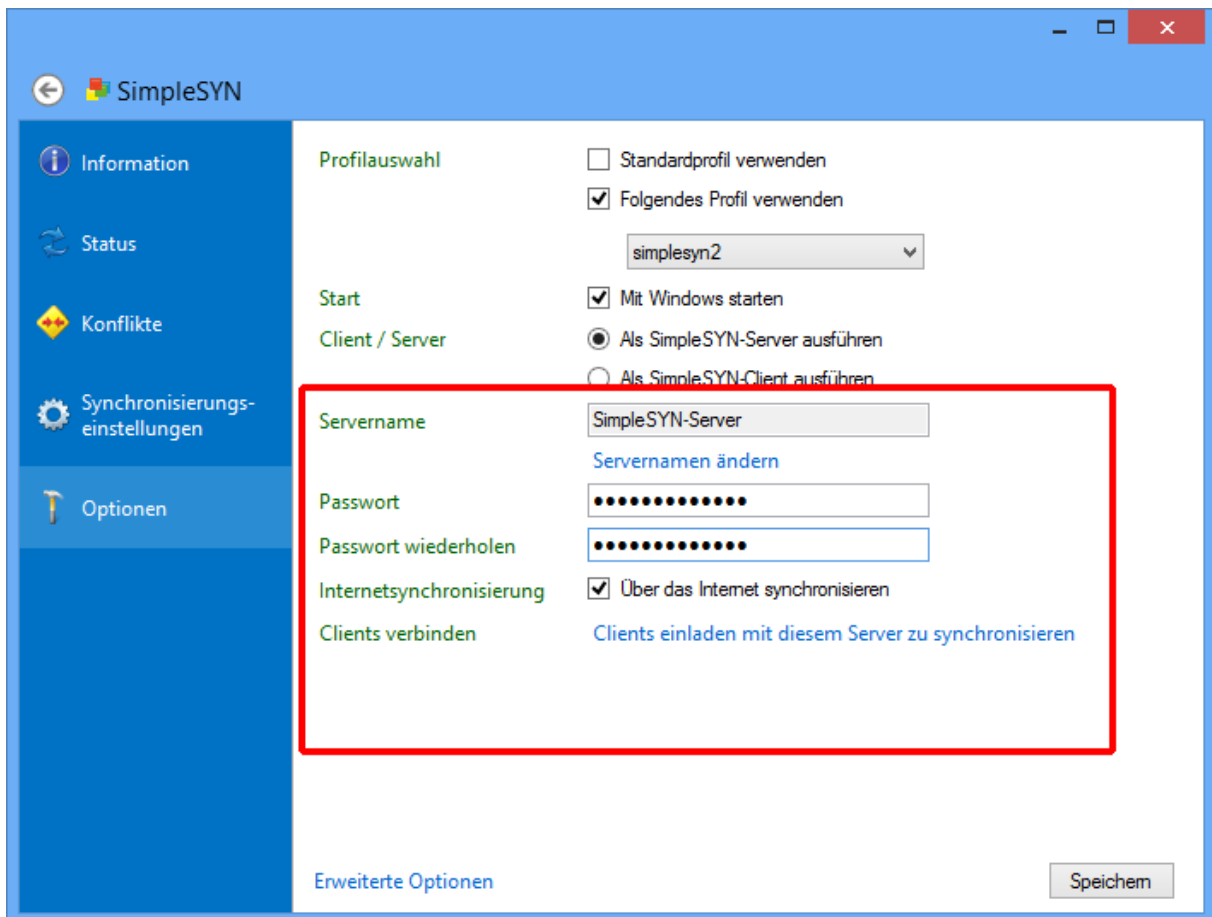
SimpleSYN

Information

Status

Konflikte

Synchronisierungseinstellungen

Optionen

Profilauswahl
Standardprofil verwenden
Folgendes Profil verwenden
simplesyn2

Start
Mit Windows starten

Client / Server
Als SimpleSYN-Server ausführen
Als SimpleSYN-Client ausführen

Servername
SimpleSYN-Server
Servernamen ändern

Passwort
•••••••••••••

Passwort wiederholen
•••••••••••••

Internetsynchronisierung
Über das Internet synchronisieren

Clients verbinden
Clients einladen mit diesem Server zu synchronisieren

Erweiterte Optionen

Speichern